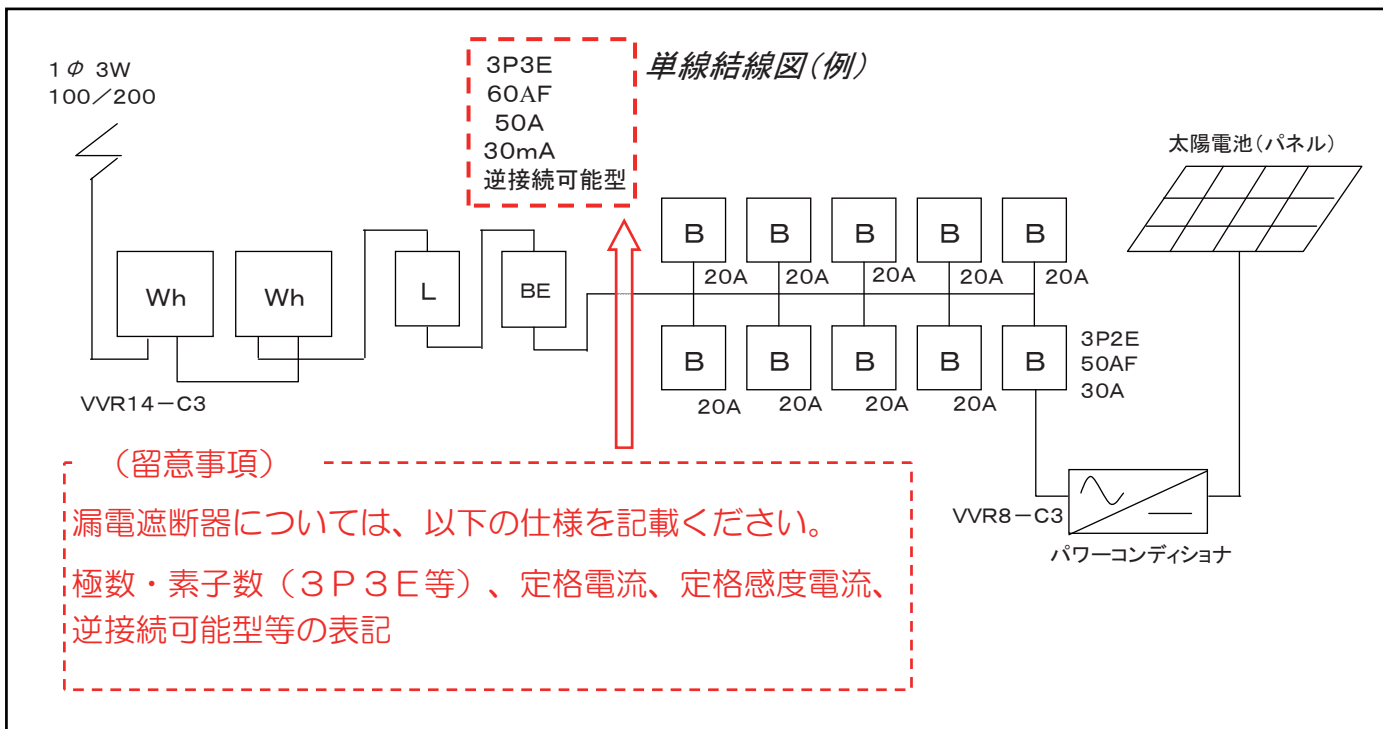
1φ 3W
100／200

3P3E
60AF
50A
30mA
逆接続可能型

単線結線図(例)

太陽電池(パネル)

Wh

Wh

L

BE

B
20A

B
20A

B
20A

B
20A

B
20A

B
20A

B
20A

B
20A

B
20A

B
3P2E
50AF
30A

VVR14－C3

VVR8－C3

パワーコンディショナ

（留意事項）
漏電遮断器については、以下の仕様を記載ください。
極数・素子数（３Ｐ３Ｅ等）、定格電流、定格感度電流、逆接続可能型等の表記